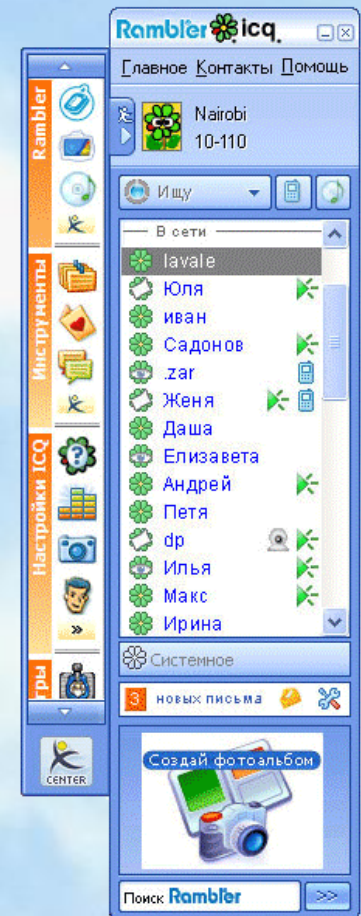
Rambler icq

Главное Контакты Помощь

Nairobi
10-110

Ищу

В сети

lavale
Юля
иван
Садонов
.zar
Женя
Даша
Елизавета
Андрей
Петя
dp
Илья
Макс
Ирина

Системное

3 новых письма

Создай фотоальбом

Поиск Rambler

Rambler
Инструменты
Настройки ICQ
гры

CENTER